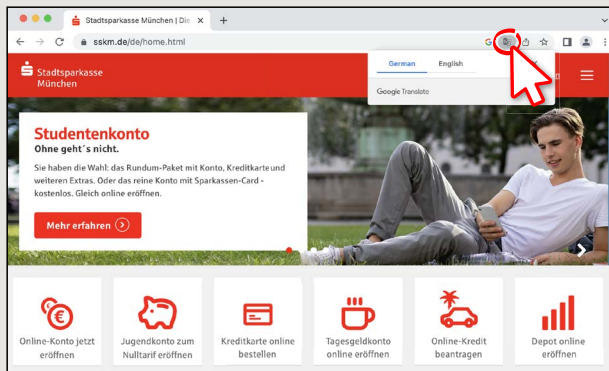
Stadtsparkasse München | Die ×

sskm.de/de/home.html

German English

Google Translate

Stadtsparkasse München

Studentenkonto

Ohne geht´s nicht.

Sie haben die Wahl: das Rundum-Paket mit Konto, Kreditkarte und weiteren Extras. Oder das reine Konto mit Sparkassen-Card - kostenlos. Gleich online eröffnen.

Mehr erfahren

Online-Konto jetzt eröffnen

Jugendkonto zum Nulltarif eröffnen

Kreditkarte online bestellen

Tagesgeldkonto online eröffnen

Online-Kredit beantragen

Depot online eröffnen